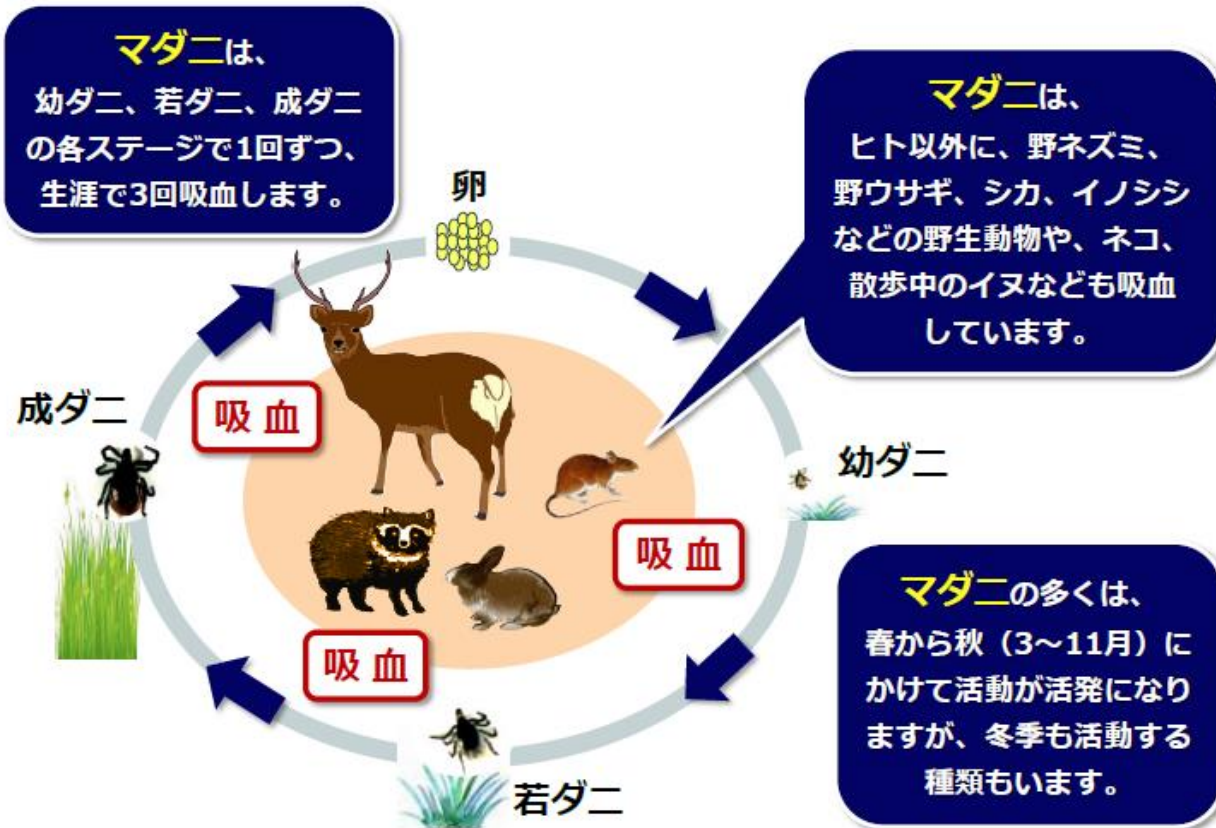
マダニは、
幼ダニ、若ダニ、成ダニの各ステージで1回ずつ、生涯で3回吸血します。

卵

マダニは、
ヒト以外に、野ネズミ、野ウサギ、シカ、イノシシなどの野生動物や、ネコ、散歩中のイヌなども吸血しています。

成ダニ

吸血

幼ダニ

吸血

吸血

マダニの多くは、
春から秋（3～11月）にかけて活動が活発になりますが、冬季も活動する種類もいます。

若ダニ